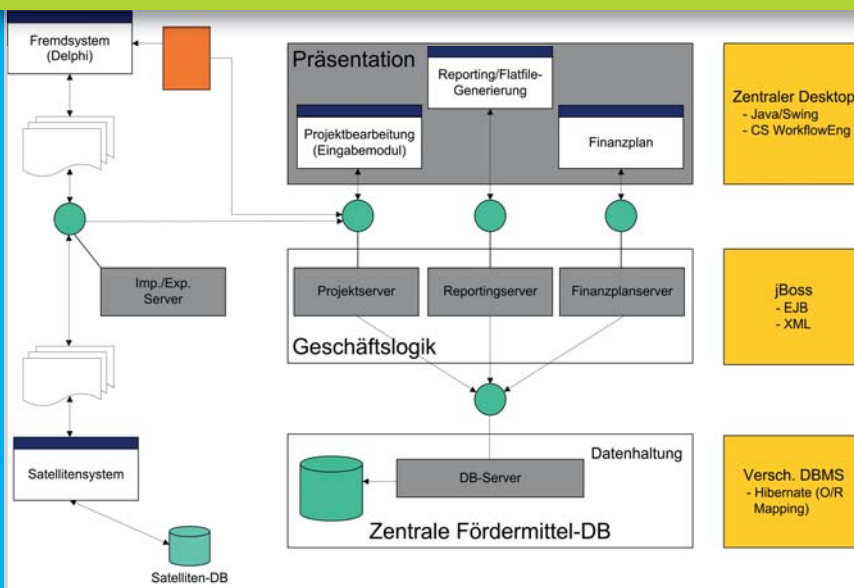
Fremdsystem
(Delphi)

Präsentation

Reporting/Flatfile-Generierung

Projektbearbeitung
(Eingabemodul)

Finanzplan

Zentraler Desktop
- Java/Swing
- CS WorkflowEng

Imp./Exp.
Server

Projektserver

Reportingserver

Finanzplanserver

Geschäftslogik

jBoss
- EJB
- XML

Satellitensystem

Datenhaltung

DB-Server

Zentrale Fördermittel-DB

Versch. DBMS
- Hibernate (O/R Mapping)

Satelliten-DB